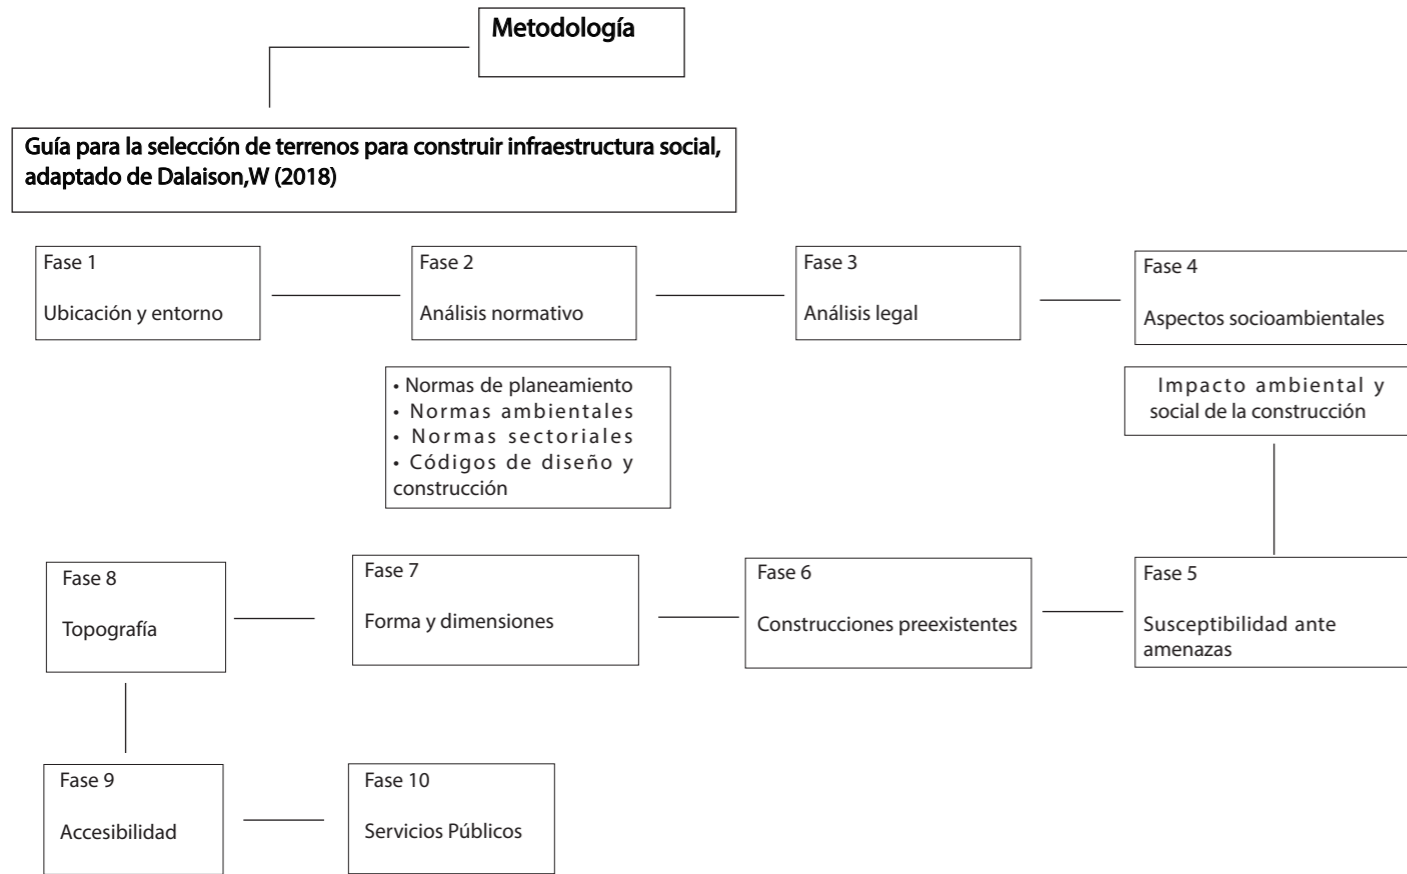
Metodología

Guía para la selección de terrenos para construir infraestructura social, adaptado de Dalaison,W (2018)

Fase 1
Ubicación y entorno

Fase 2
Análisis normativo

• Normas de planeamiento
• Normas ambientales
• Normas sectoriales
• Códigos de diseño y construcción

Fase 3
Análisis legal

Fase 4
Aspectos socioambientales

Impacto ambiental y social de la construcción

Fase 5
Susceptibilidad ante amenazas

Fase 6
Construcciones preexistentes

Fase 7
Forma y dimensiones

Fase 8
Topografía

Fase 9
Accesibilidad

Fase 10
Servicios Públicos